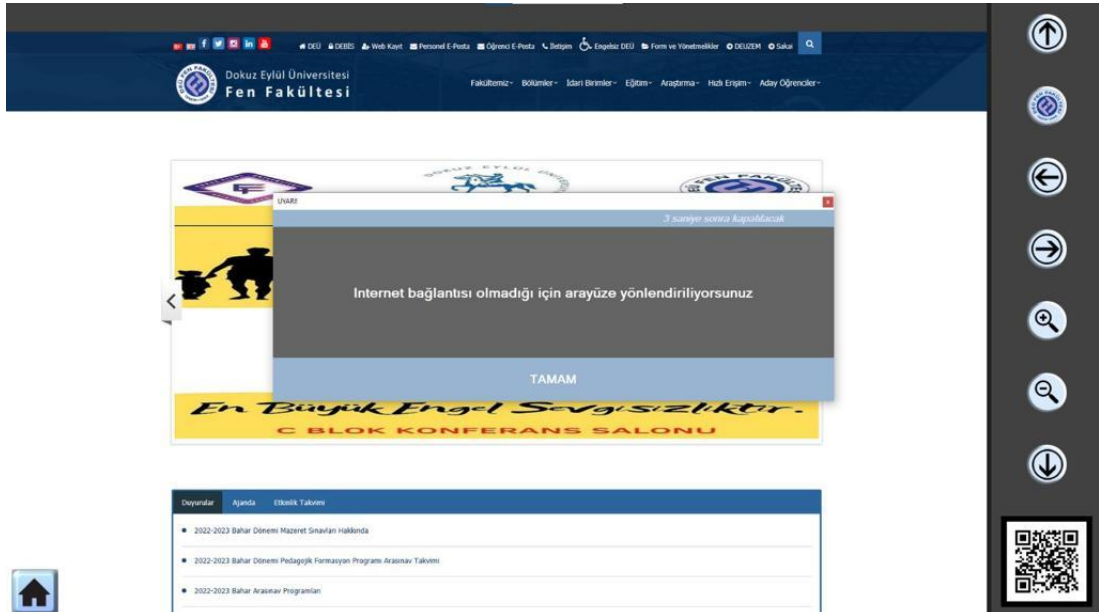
DEÜ DEBİS Web Kayıt Personel E-Posta Öğrenci E-Posta Iletişim Engelsiz DEÜ Form ve Yönetmelikler DEUZEM Sakai

Dokuz Eylül Üniversitesi
Fen Fakültesi

Fakültemiz Bölümler İdari Birimler Eğitim Araştırma Hızlı Erişim Aday Öğrenciler

UYARI

3 saniye sonra kapatılacak

Internet bağlantısı olmadığı için arayüze yönlendiriliyorsunuz

TAMAM

En Büyük Engel Sevgisizliktir.
C BLOK KONFERANS SALONU

Duyurular Ajanda Etkinlik Takvimi

2022-2023 Bahar Dönemi Mazeret Sınavları Hakkında

2022-2023 Bahar Dönemi Pedagojik Formasyon Programı Arasınav Takvimi

2022-2023 Bahar Arasınav Programları